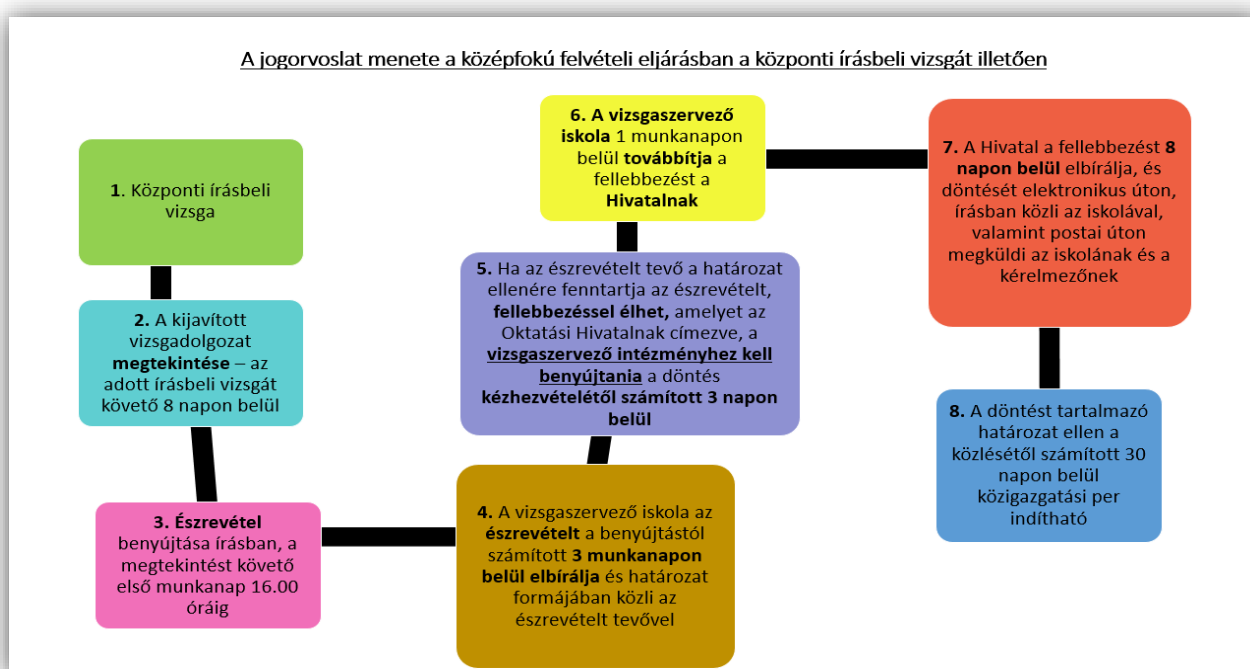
A jogorvoslat menete a középfokú felvételi eljárásban a központi írásbeli vizsgát illetően

1. Központi írásbeli vizsga

2. A kijavított vizsgadolgozat megtekintése – az adott írásbeli vizsgát követő 8 napon belül

3. Észrevétel benyújtása írásban, a megtekintést követő első munkanap 16.00 óráig

4. A vizsgaszervező iskola az észrevételt a benyújtástól számított 3 munkanapon belül elbírálja és határozat formájában közli az észrevételt tevővel

5. Ha az észrevételt tevő a határozat ellenére fenntartja az észrevételt, fellebbezéssel élhet, amelyet az Oktatási Hivatalnak címezve, a vizsgaszervező intézményhez kell benyújtania a döntés kézhezvételétől számított 3 napon belül

6. A vizsgaszervező iskola 1 munkanapon belül továbbítja a fellebbezést a Hivatalnak

7. A Hivatal a fellebbezést 8 napon belül elbírálja, és döntését elektronikus úton, írásban közli az iskolával, valamint postai úton megküldi az iskolának és a kérelmezőnek

8. A döntést tartalmazó határozat ellen a közlésétől számított 30 napon belül közigazgatási per indítható